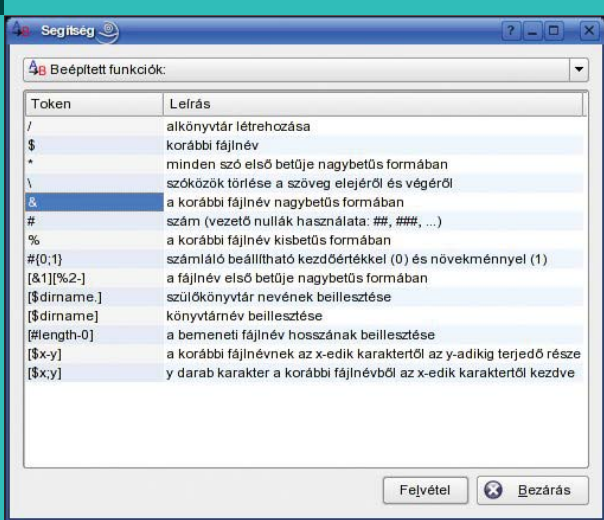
Segítség

?

Beépített funkciók:

| Token | Leírás |
|---|---|
| / | alkönyvtár létrehozása |
| $ | korábbi fájlnév |
| * | minden szó első betűje nagybetűs formában |
| \ | szóközök törlése a szöveg elejéről és végéről |
| & | a korábbi fájlnév nagybetűs formában |
| # | szám (vezető nullák használata: ##, ###, ...) |
| % | a korábbi fájlnév kisbetűs formában |
| #{0;1} | számláló beállítható kezdőértékkel (0) és növekménnyel (1) |
| [&1][%2-] | a fájlnév első betűje nagybetűs formában |
| [$dirname.] | szülőkönyvtár nevének beillesztése |
| [$dirname] | könyvtárnév beillesztése |
| [#length-0] | a bemeneti fájlnév hosszának beillesztése |
| [$x-y] | a korábbi fájlnévnek az x-edik karaktertől az y-adikig terjedő része |
| [$x;y] | y darab karakter a korábbi fájlnévből az x-edik karaktertől kezdve |

Felvétel

Bezárás